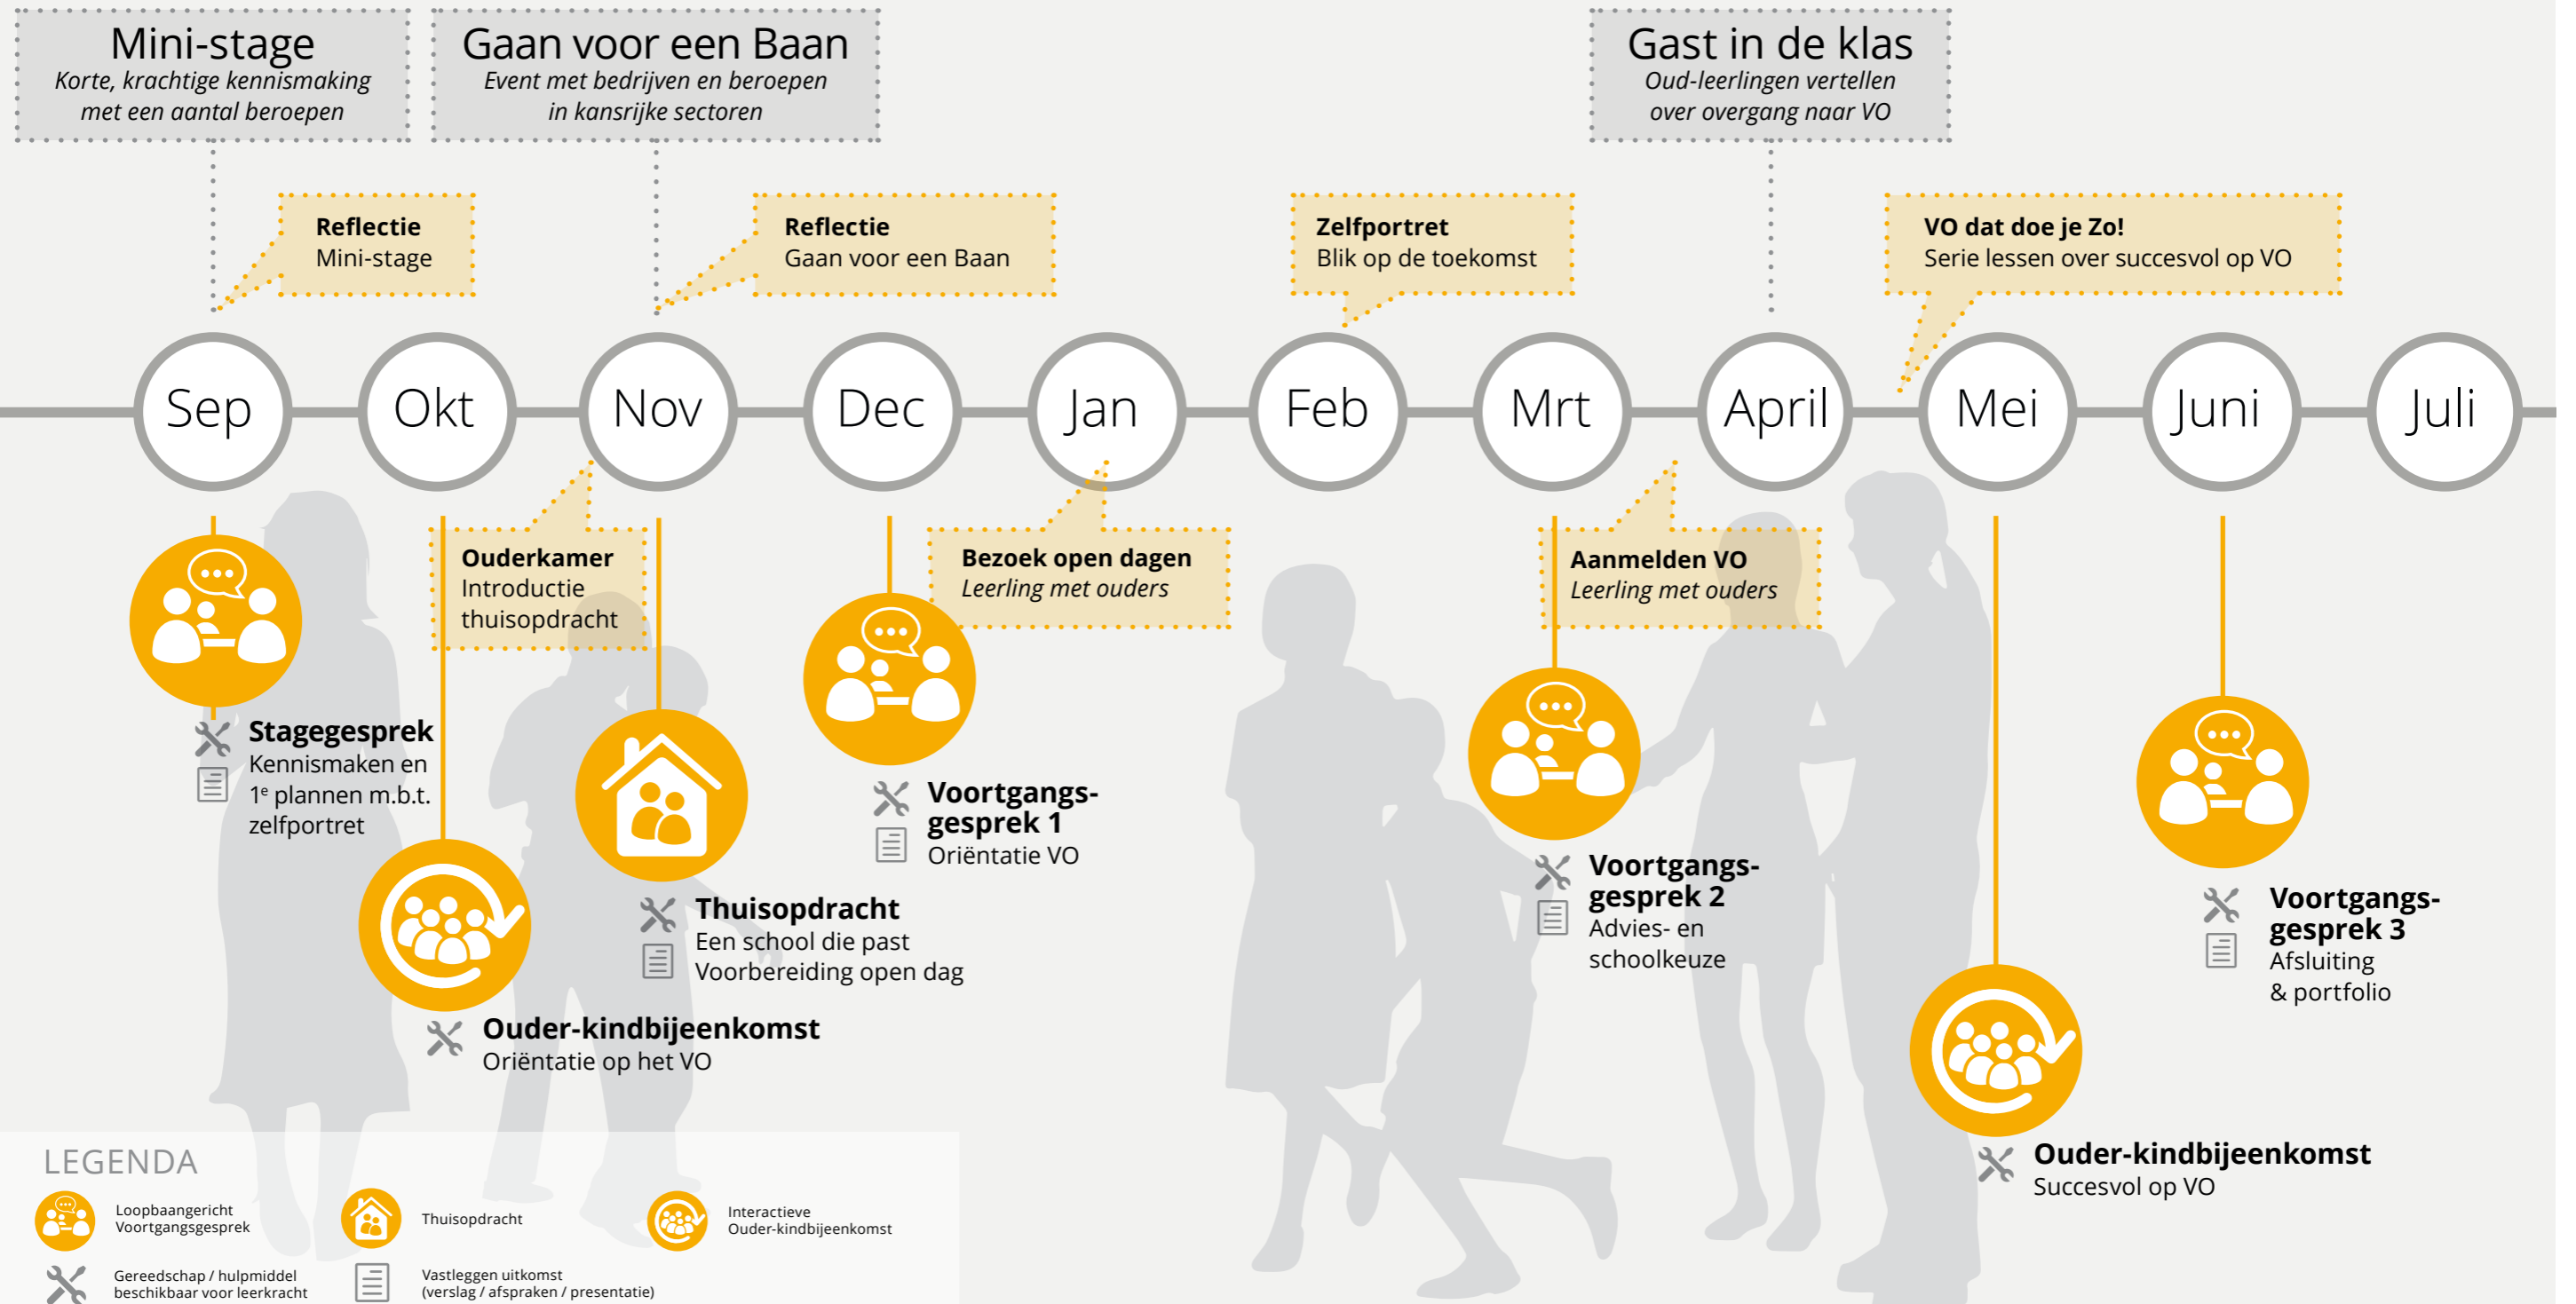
Mini-stage
Korte, krachtige kennismaking met een aantal beroepen

Gaan voor een Baan
Event met bedrijven en beroepen in kansrijke sectoren

Gast in de klas
Oud-leerlingen vertellen over overgang naar VO

Reflectie
Mini-stage

Reflectie
Gaan voor een Baan

Zelfportret
Blik op de toekomst

VO dat doe je Zo!
Serie lessen over succesvol op VO

Sep Okt Nov Dec Jan Feb Mrt April Mei Juni Juli

Ouderkamer
Introductie thuisopdracht

Bezoek open dagen
Leerling met ouders

Aanmelden VO
Leerling met ouders

Stagegesprek
Kennismaken en 1$^e$ plannen m.b.t. zelfportret

Voortgangsgesprek 1
Oriëntatie VO

Thuisopdracht
Een school die past
Voorbereiding open dag

Ouder-kindbijeenkomst
Oriëntatie op het VO

Voortgangsgesprek 2
Advies- en schoolkeuze

Voortgangsgesprek 3
Afsluiting & portfolio

Ouder-kindbijeenkomst
Succesvol op VO

LEGENDA
Loopbaangericht Voortgangsgesprek
Thuisopdracht
Interactieve Ouder-kindbijeenkomst
Gereedschap / hulpmiddel beschikbaar voor leerkracht
Vastleggen uitkomst (verslag / afspraken / presentatie)